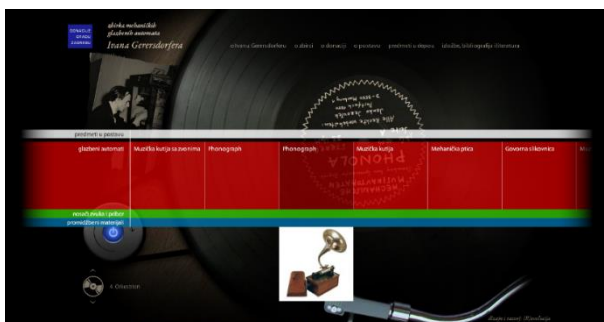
zbirka mehaničkih glazbenih automata
Ivana Gererdorfera

o Ivanu Gerersdorferu | o zbirci | o donaciji | o postavu | predmeti u zbirci | izložbe, bibliografija i literatura

predmeti u postavu

glazbeni automat | Muzička kutija sa zvonima | Phonograph | Phonograph | Muzička kutija | Mehanička ptica | Govorna slikovnica

nosači zvuka i pribor
promidžbeni materijali

PHONOLA

o Glazbalu